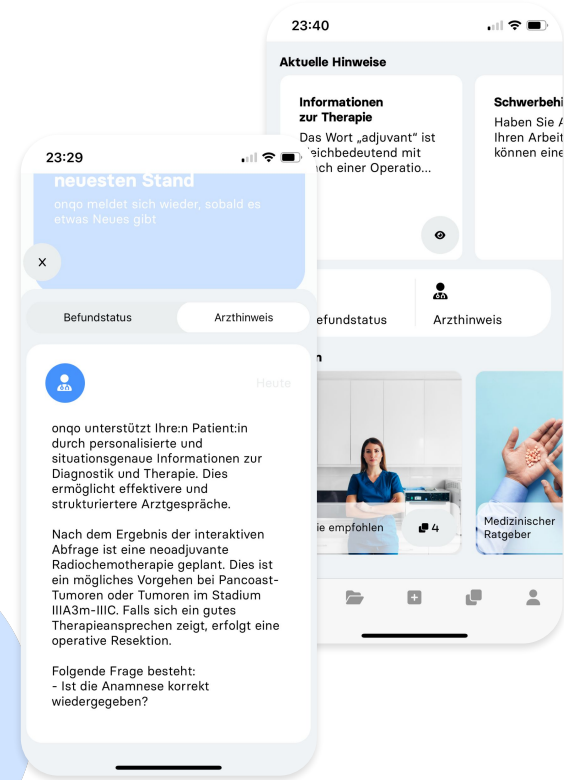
23:40

Aktuelle Hinweise

Informationen zur Therapie

Das Wort „adjuvant" ist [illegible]eichbedeutend mit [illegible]ch einer Operatio...

Schwerbehi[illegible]

Haben Sie A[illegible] Ihren Arbeit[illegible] können eine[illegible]

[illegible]efundstatus

Arzthinweis

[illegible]n

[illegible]ie empfohlen

4

Medizinischer Ratgeber

23:29

neuesten Stand

onqo meldet sich wieder, sobald es etwas Neues gibt

x

Befundstatus

Arzthinweis

Heute

onqo unterstützt Ihre:n Patient:in durch personalisierte und situationsgenaue Informationen zur Diagnostik und Therapie. Dies ermöglicht effektivere und strukturiertere Arztgespräche.

Nach dem Ergebnis der interaktiven Abfrage ist eine neoadjuvante Radiochemotherapie geplant. Dies ist ein mögliches Vorgehen bei Pancoast-Tumoren oder Tumoren im Stadium IIIA3m-IIIC. Falls sich ein gutes Therapieansprechen zeigt, erfolgt eine operative Resektion.

Folgende Frage besteht:
- Ist die Anamnese korrekt wiedergegeben?